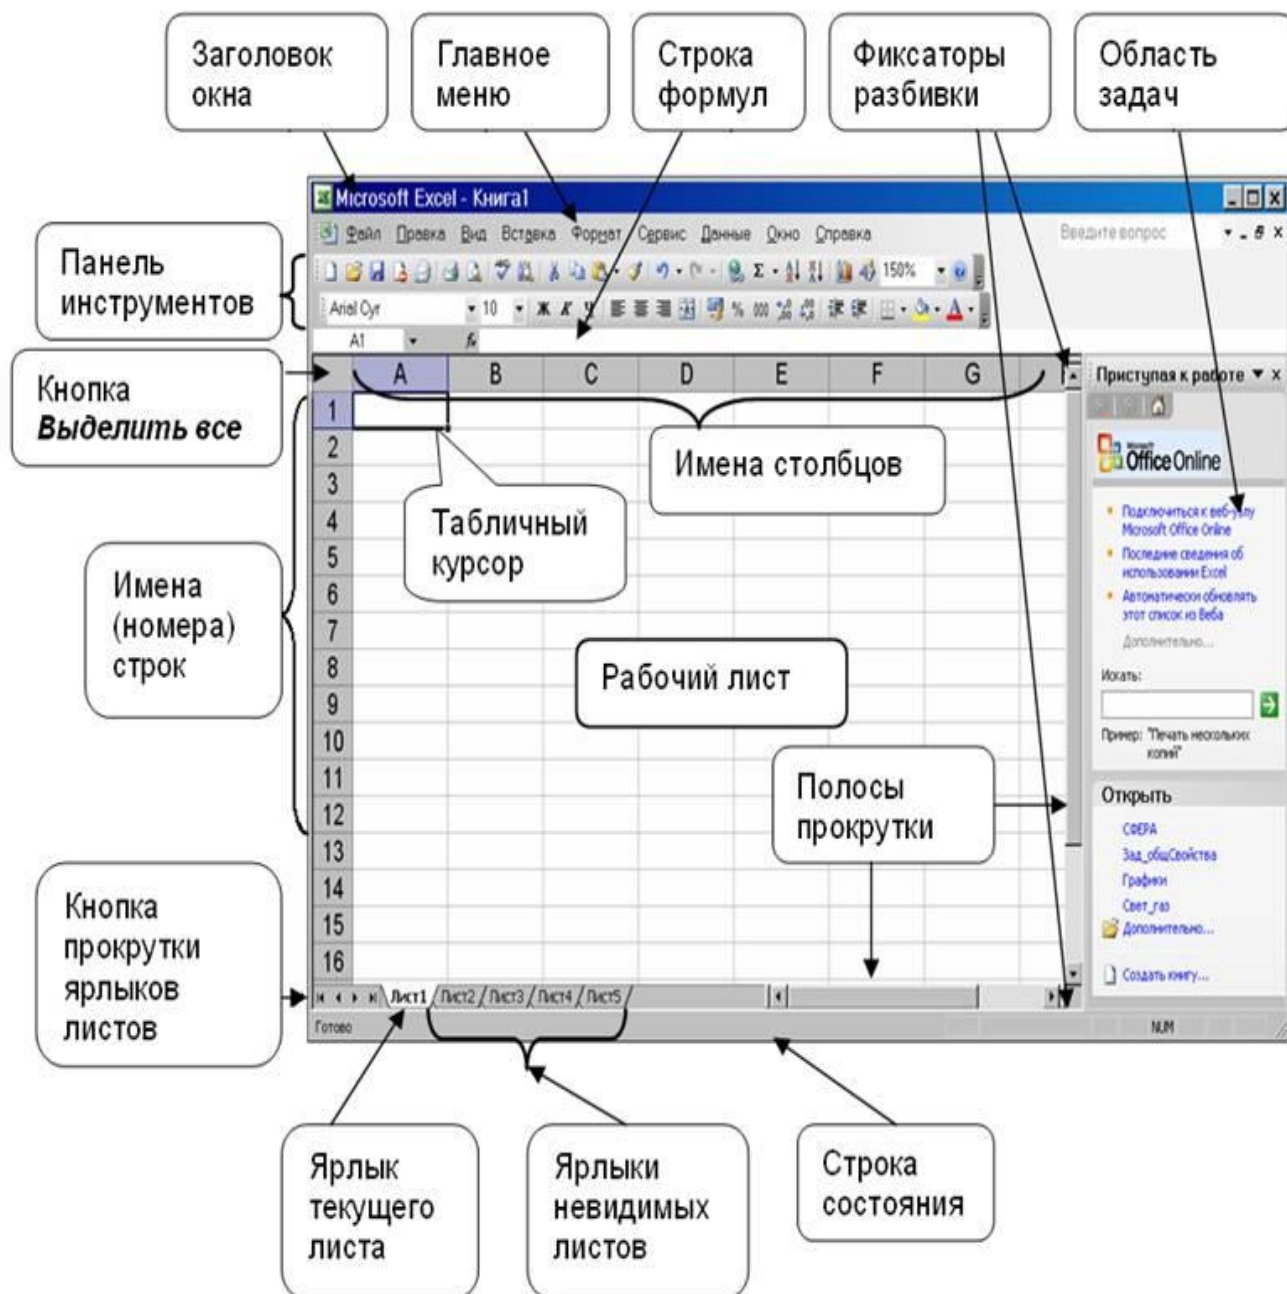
Заголовок окна

Главное меню

Строка формул

Фиксаторы разбивки

Область задач

Microsoft Excel - Книга1

Файл Правка Вид Вставка Формат Сервис Данные Окно Справка

Введите вопрос

Панель инструментов

150%

Arial Cyr 10

A1

Кнопка **Выделить все**

A B C D E F G

1 2 3 4 5 6 7 8 9 10 11 12 13 14 15 16

Приступая к работе

Office Online

Подключиться к веб-узлу Microsoft Office Online

Последние сведения об использовании Excel

Автоматически обновлять этот список из Веба

Дополнительно...

Искать:

Пример: "Печать нескольких копий"

Открыть

СФЕРА

Зад_общСвойства

Графики

Свет_газ

Дополнительно...

Создать книгу...

Имена столбцов

Табличный курсор

Имена (номера) строк

Рабочий лист

Полосы прокрутки

Кнопка прокрутки ярлыков листов

Лист1 Лист2 Лист3 Лист4 Лист5

Готово

NUM

Ярлык текущего листа

Ярлыки невидимых листов

Строка состояния